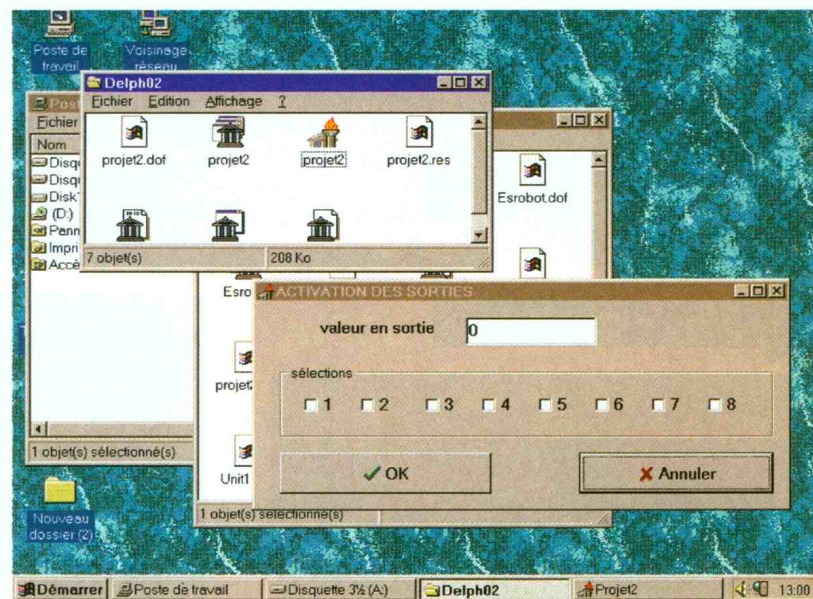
Poste de travail

Voisinage réseau

Delph02

Fichier Edition Affichage ?

projet2.dof

projet2

projet2

projet2.res

7 objet(s)

208 Ko

Post

Fichier

Nom

Disqu

Disqu

Disk

(D:)

Pann

Impri

Accè

Esrobot.dof

Esro

projet

Unit1

1 objet(s) sélectionné(s)

1 objet(s) sélectionné(s)

ACTIVATION DES SORTIES

valeur en sortie

0

sélections

1 2 3 4 5 6 7 8

OK

Annuler

Nouveau dossier (2)

Démarrer

Poste de travail

Disquette 3½ (A:)

Delph02

Projet2

13:00